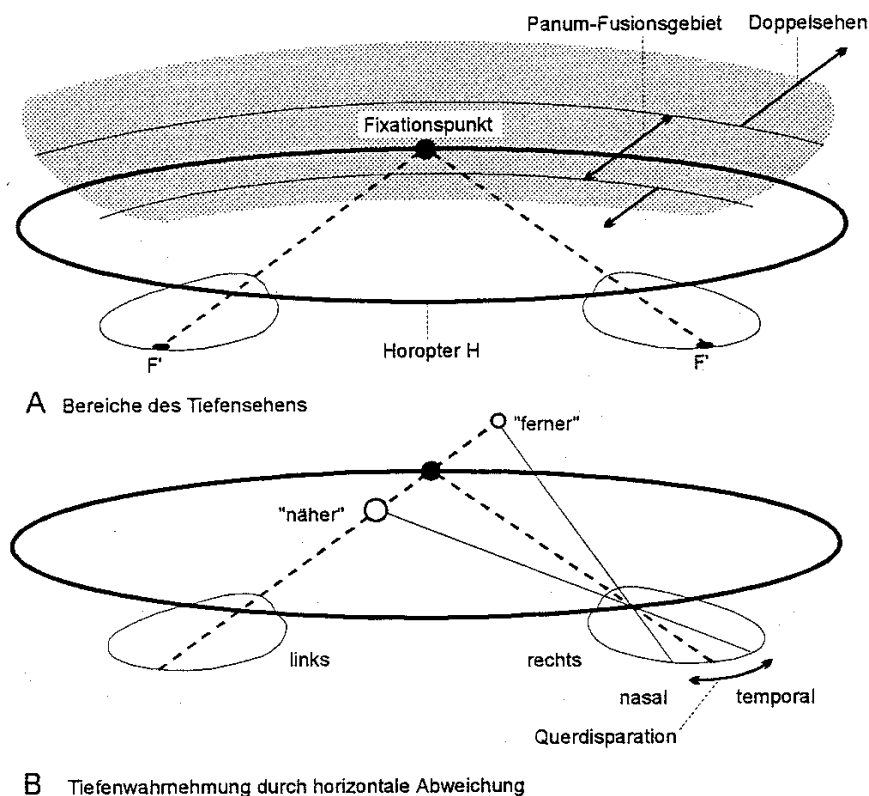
Panum-Fusionsgebiet
Doppelsehen
Fixationspunkt
F'
Horopter H
F'
A Bereiche des Tiefensehens
"ferner"
"näher"
links
rechts
nasal
temporal
Querdisparation
B Tiefenwahrnehmung durch horizontale Abweichung